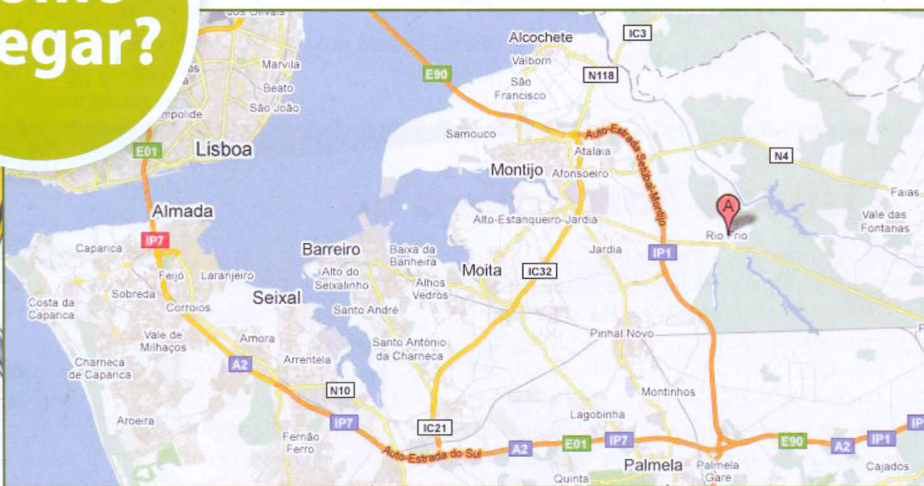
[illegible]
egar?

dos Olivais
Marvila
Beato
São João
ampolide
E01
Lisboa
Alcochete
IC3
Valbom
E90
N118
São Francisco
Samouco
Atalaia
Auto-Estrada Setúbal-Montijo
Montijo
Afonsoeiro
N4
Faias
Vale das Fontanas
A
Rio Frio
Almada
IP7
Caparica
Barreiro
Baixa da Banheira
Alto-Estanqueiro-Jardia
Jardia
IP1
Feijó
Laranjeiro
Alto do Seixalinho
Alhos Vedros
Moita
IC32
Costa da Caparica
Sobreda
Corroios
Seixal
Santo André
Vale de Milhaços
Amora
Santo António da Charneca
Pinhal Novo
Charneca de Caparica
A2
Arrentela
N10
Montinhos
Aroeira
IP7
Fernão Ferro
IC21
Lagobinha
Auto-Estrada do Sul
A2
E01
IP7
E90
A2
IP1
Palmela
Palmela Gare
Quinta
Cajados